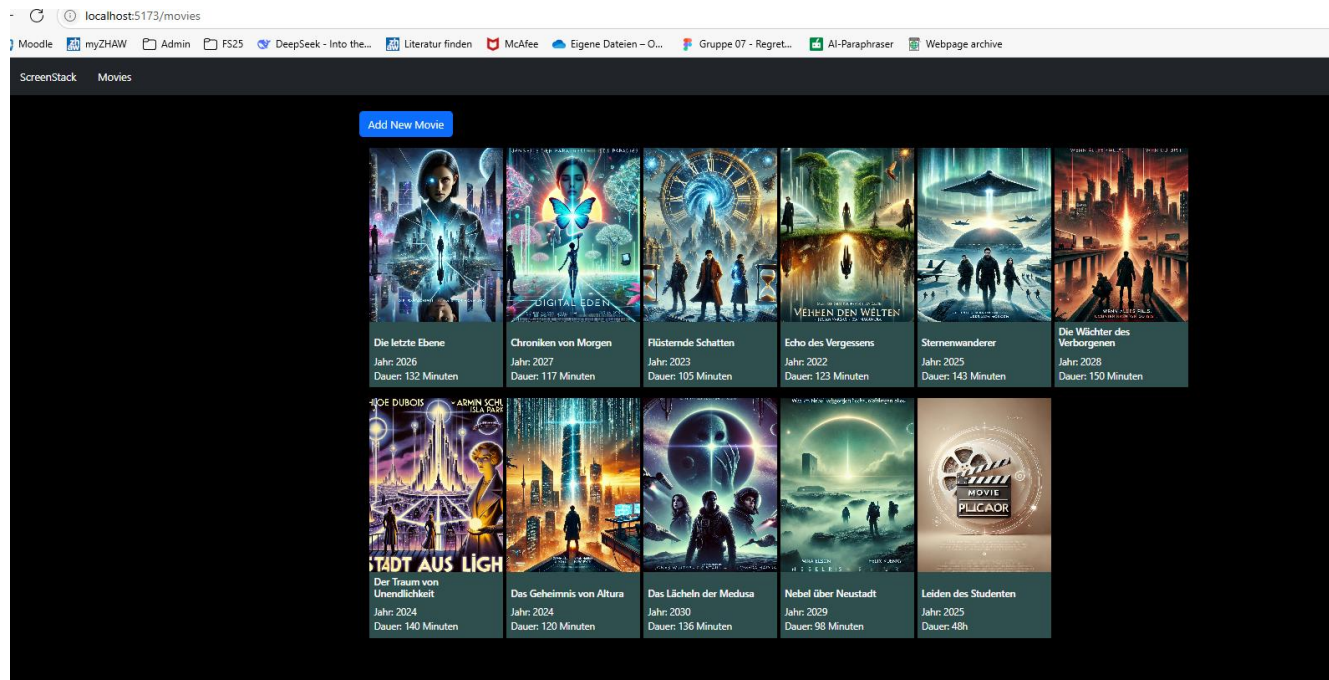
localhost:5173/movies

Moodle myZHAW Admin FS25 DeepSeek - Into the... Literatur finden McAfee Eigene Dateien – O... Gruppe 07 - Regret... AI-Paraphraser Webpage archive

ScreenStack Movies

Add New Movie

DIGITAL EDEN

VEHHEN DEN WELTEN

Die letzte Ebene
Jahr: 2026
Dauer: 132 Minuten

Chroniken von Morgen
Jahr: 2027
Dauer: 117 Minuten

Flüsternde Schatten
Jahr: 2023
Dauer: 105 Minuten

Echo des Vergessens
Jahr: 2022
Dauer: 123 Minuten

Sternenwanderer
Jahr: 2025
Dauer: 143 Minuten

Die Wächter des Verborgenen
Jahr: 2028
Dauer: 150 Minuten

HOE DUBOIS ARMIN SCHU ISLA PARK

STADT AUS LIGH

MOVIE PLICAOR

Der Traum von Unendlichkeit
Jahr: 2024
Dauer: 140 Minuten

Das Geheimnis von Altura
Jahr: 2024
Dauer: 120 Minuten

Das Lächeln der Medusa
Jahr: 2030
Dauer: 136 Minuten

Nebel über Neustadt
Jahr: 2029
Dauer: 98 Minuten

Leiden des Studenten
Jahr: 2025
Dauer: 48h